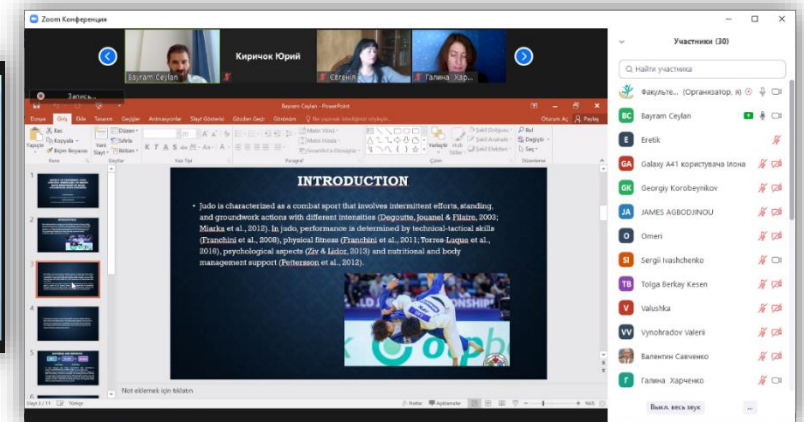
Zoom Конференция

Bayram Ceylan

Киричок Юрий

Євгенія

Галина Хар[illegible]

Запись...

Bayram Ceylan - PowerPoint

Not eklemek için tıklatın

INTRODUCTION

• Judo is characterized as a combat sport that involves intermittent efforts, standing, and groundwork actions with different intensities (Degoutte, Jouanel & Filaire, 2003; Miarka et al., 2012). In judo, performance is determined by technical-tactical skills (Franchini et al., 2008), physical fitness (Franchini et al., 2011; Torres-Luque et al., 2016), psychological aspects (Ziv & Lidor, 2013) and nutritional and body management support (Pettersson et al., 2012).

Участники (30)

Найти участника

Факульте... (Организатор, я)

Bayram Ceylan

Eretik

Galaxy A41 користувача Илона

Georgiy Korobeynikov

JAMES AGBODJINOU

Omeri

Sergii Ivashchenko

Tolga Berkay Kesen

Valushka

Vynohradov Valerii

Валентен Савченко

Галина Харченко

Выкл. весь звук

...